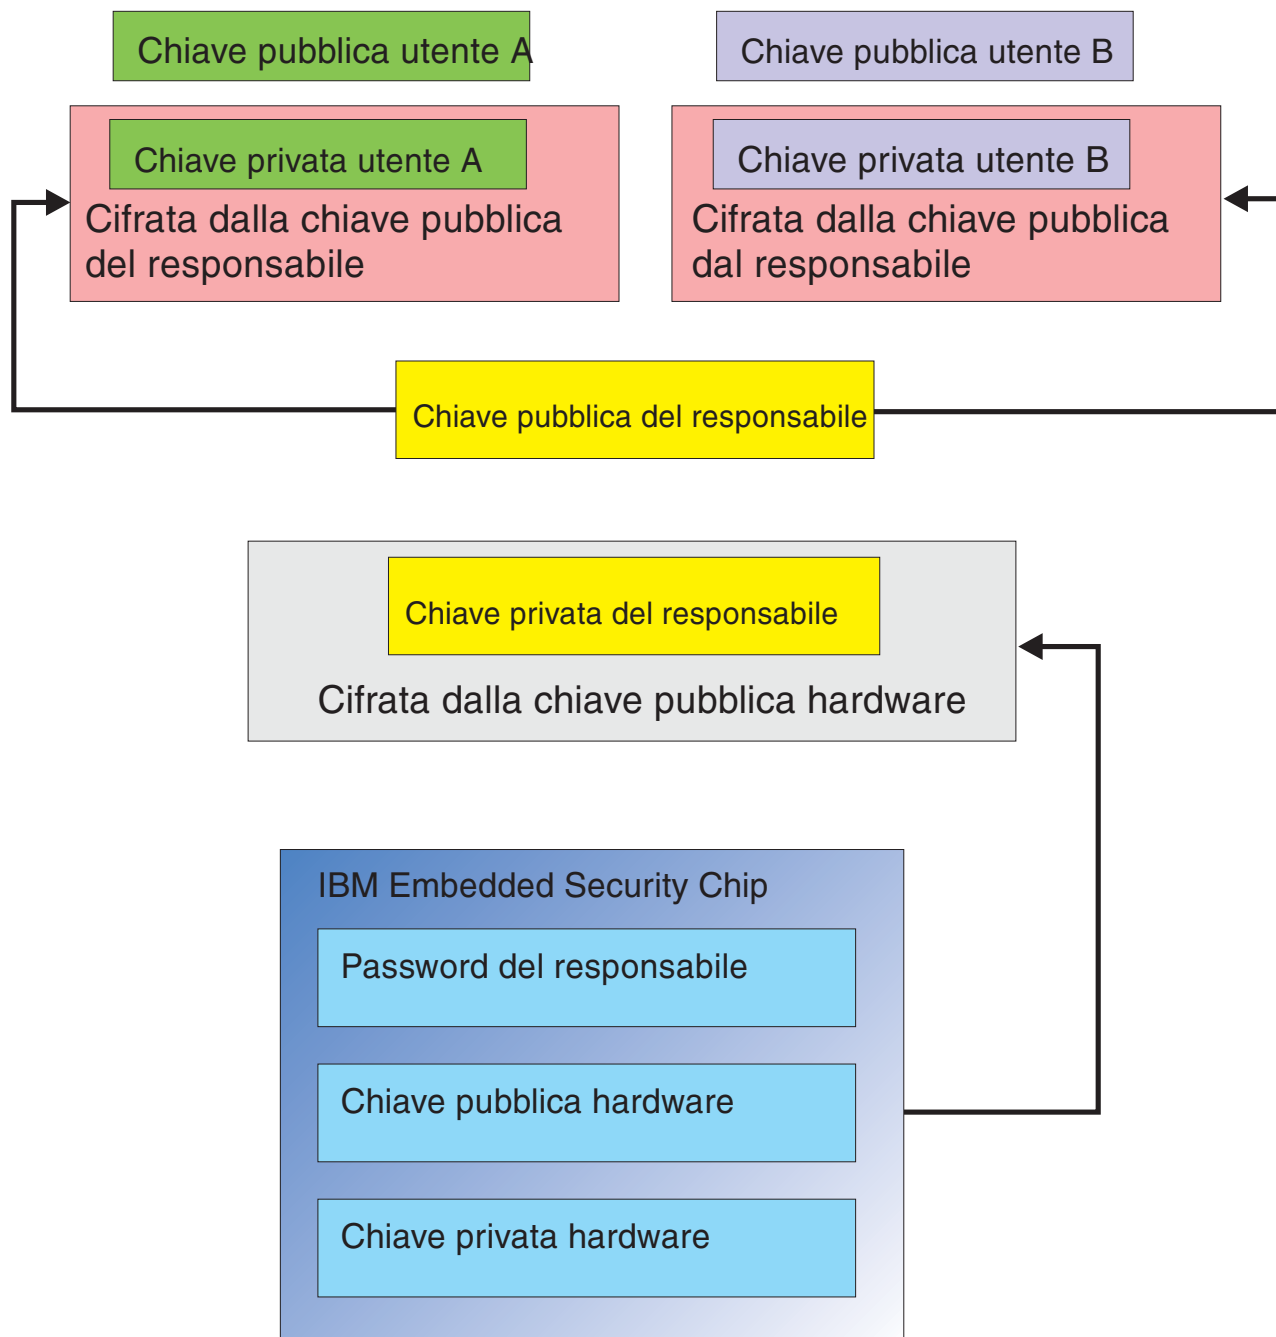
Chiave pubblica utente A

Chiave pubblica utente B

Chiave privata utente A

Cifrata dalla chiave pubblica del responsabile

Chiave privata utente B

Cifrata dalla chiave pubblica dal responsabile

Chiave pubblica del responsabile

Chiave privata del responsabile

Cifrata dalla chiave pubblica hardware

IBM Embedded Security Chip

Password del responsabile

Chiave pubblica hardware

Chiave privata hardware